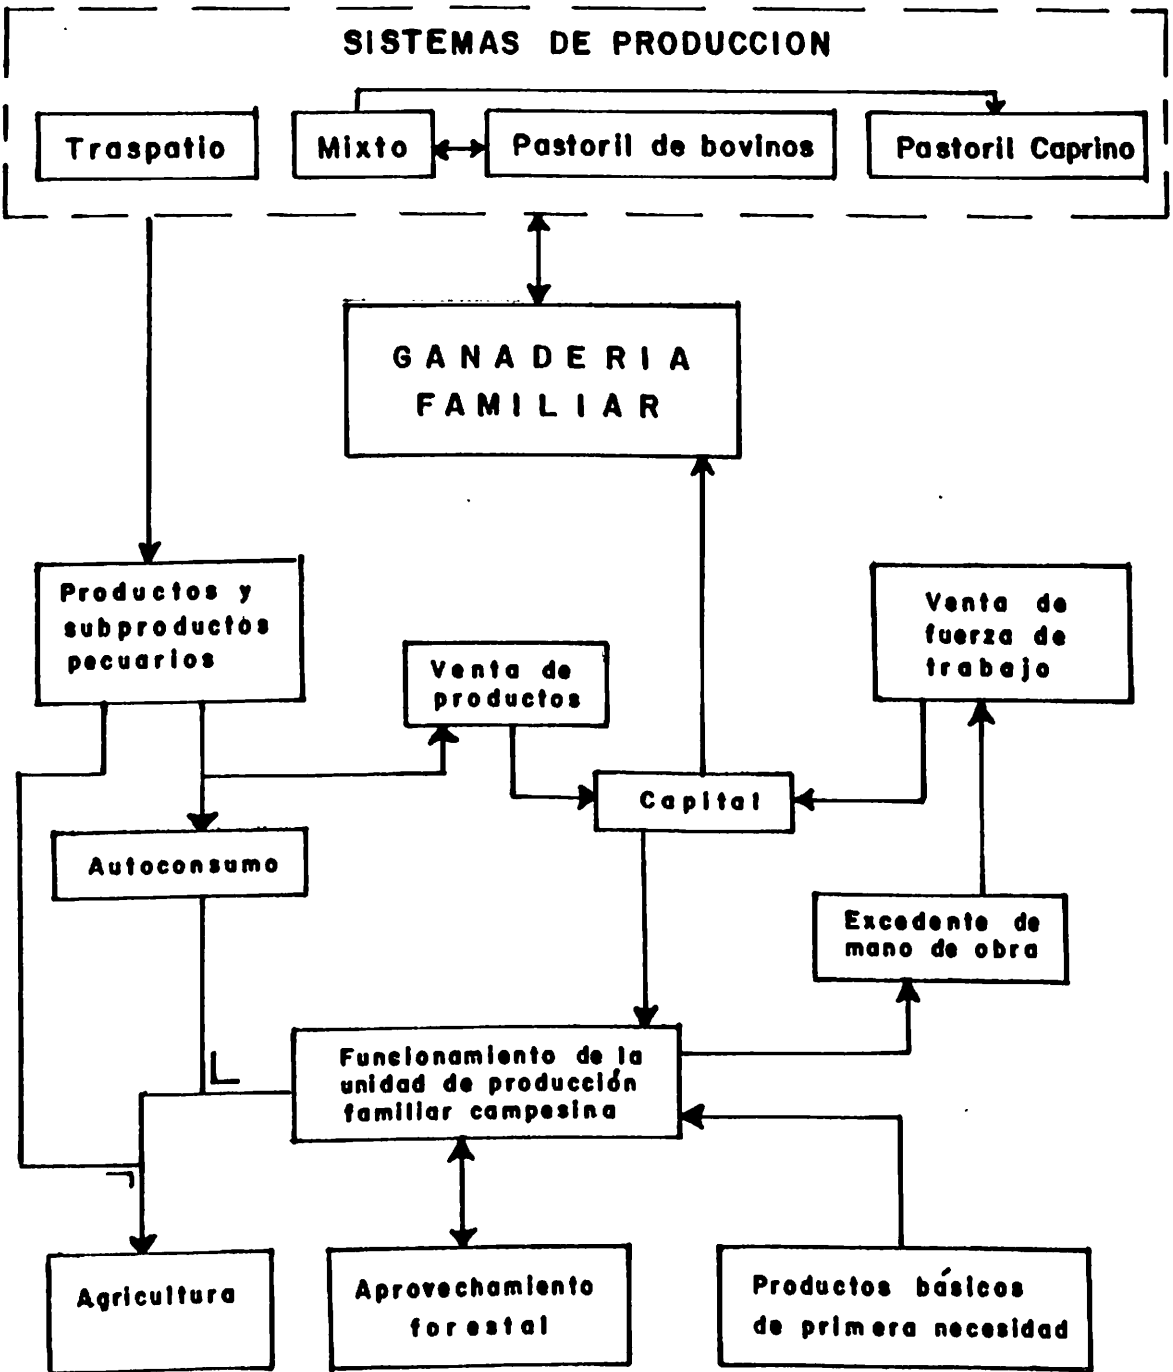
SISTEMAS DE PRODUCCION

Traspatio

Mixto

Pastoril de bovinos

Pastoril Caprino

GANADERIA FAMILIAR

Productos y subproductos pecuarios

Venta de productos

Venta de fuerza de trabajo

Capital

Autoconsumo

Excedente de mano de obra

Funcionamiento de la unidad de producción familiar campesina

Agricultura

Aprovechamiento forestal

Productos básicos de primera necesidad